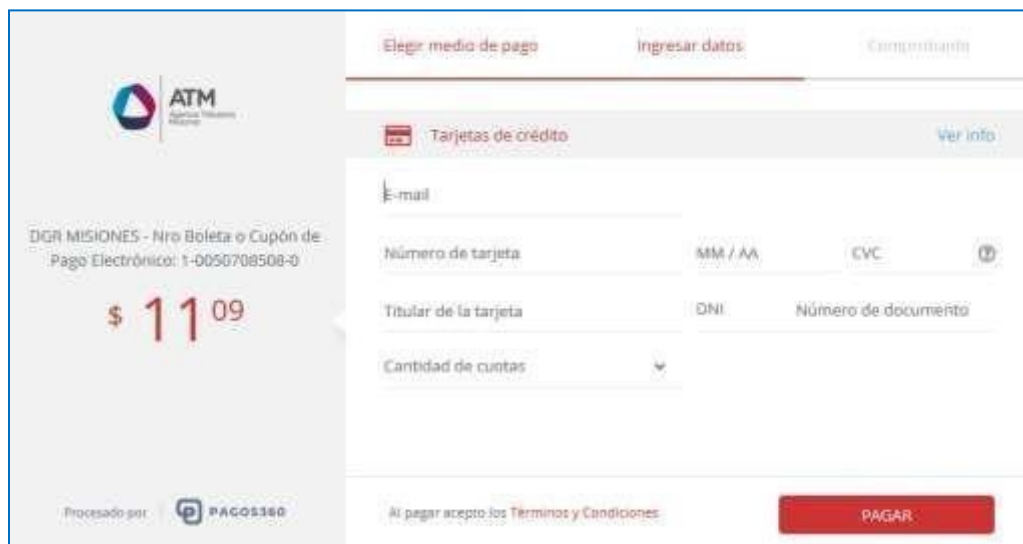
ATM
Agencia Tributaria Misiones

DGR MISIONES - Nro Boleta o Cupón de Pago Electrónico: 1-0050708508-0

$ 11 09

Procesado por PAGOS360

Elegir medio de pago
Ingresar datos
Comprobante

Tarjetas de crédito
Ver info

E-mail

Número de tarjeta
MM / AA
CVC

Titular de la tarjeta
DNI
Número de documento

Cantidad de cuotas

Al pagar acepto los Términos y Condiciones

PAGAR